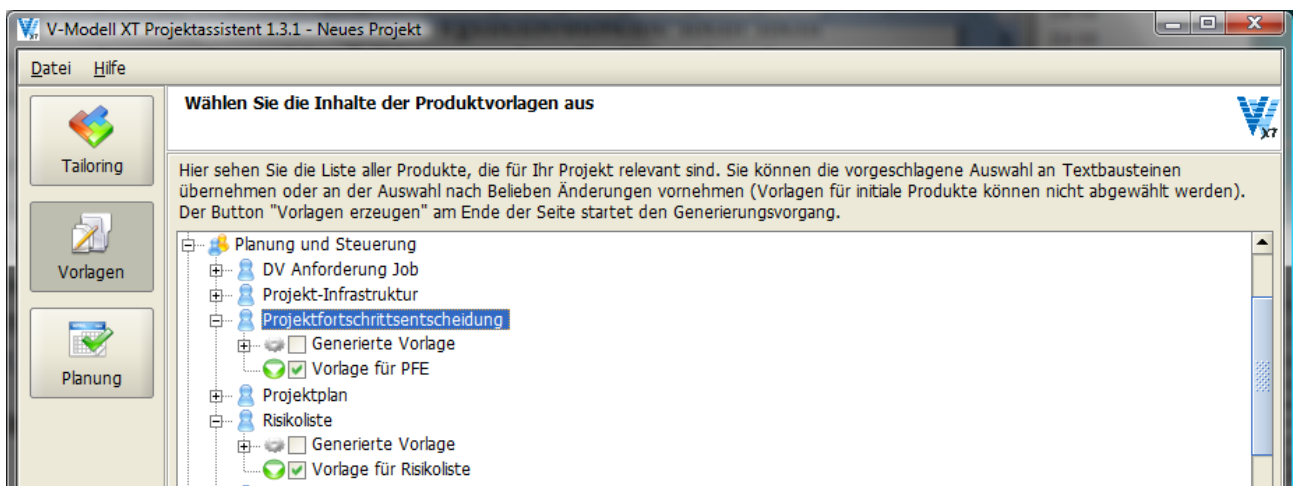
V-Modell XT Projektassistent 1.3.1 - Neues Projekt

Datei Hilfe

Tailoring

Vorlagen

Planung

Wählen Sie die Inhalte der Produktvorlagen aus

XT

Hier sehen Sie die Liste aller Produkte, die für Ihr Projekt relevant sind. Sie können die vorgeschlagene Auswahl an Textbausteinen übernehmen oder an der Auswahl nach Belieben Änderungen vornehmen (Vorlagen für initiale Produkte können nicht abgewählt werden). Der Button "Vorlagen erzeugen" am Ende der Seite startet den Generierungsvorgang.

Planung und Steuerung
DV Anforderung Job
Projekt-Infrastruktur
Projektfortschrittsentscheidung
Generierte Vorlage
Vorlage für PFE
Projektplan
Risikoliste
Generierte Vorlage
Vorlage für Risikoliste